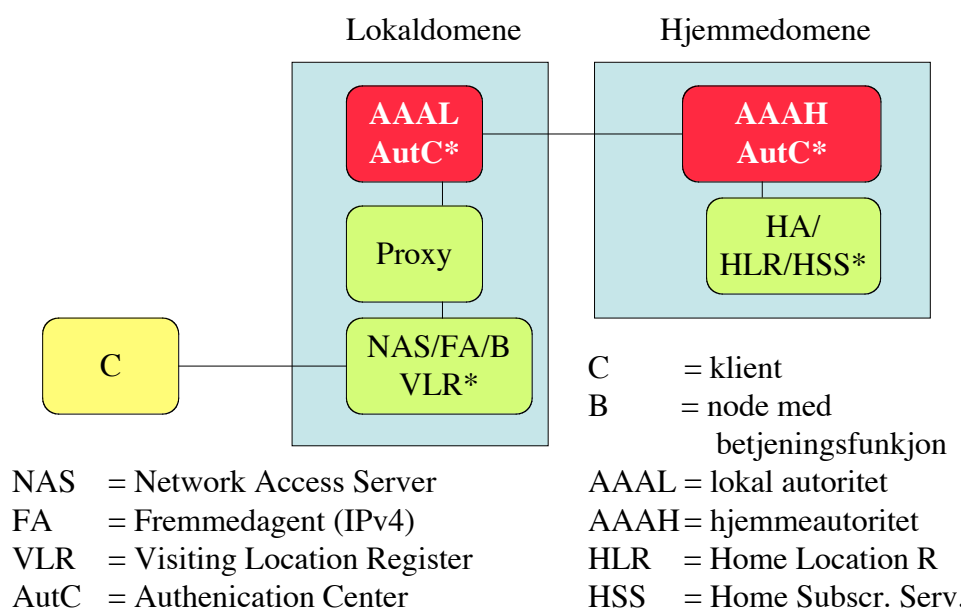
Lokaldomene

Hjemmedomene

AAAL
AutC*

AAAH
AutC*

Proxy

HA/
HLR/HSS*

C

NAS/FA/B
VLR*

C = klient
B = node med betjeningsfunkjon
AAAL = lokal autoritet
AAAH = hjemmeautoritet
HLR = Home Location R
HSS = Home Subscr. Serv.

NAS = Network Access Server
FA = Fremmedagent (IPv4)
VLR = Visiting Location Register
AutC = Authenication Center